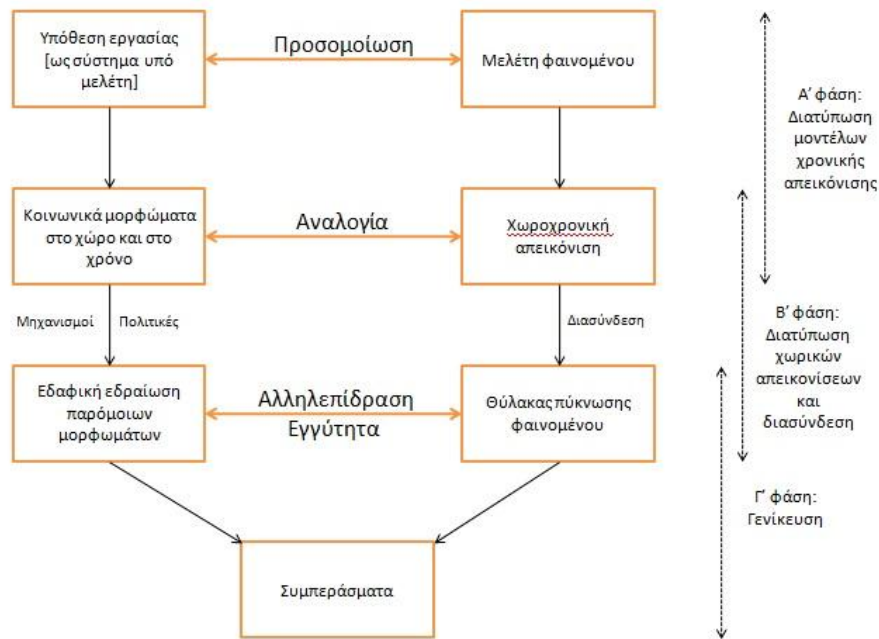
Υπόθεση εργασίας [ως σύστημα υπό μελέτη]

Προσομοίωση

Μελέτη φαινομένου

Α' φάση: Διατύπωση μοντέλων χρονικής απεικόνισης

Κοινωνικά μορφώματα στο χώρο και στο χρόνο

Αναλογία

Χωροχρονική απεικόνιση

Μηχανισμοί

Πολιτικές

Διασύνδεση

Β' φάση: Διατύπωση χωρικών απεικονίσεων και διασύνδεση

Εδαφική εδραίωση παρόμοιων μορφωμάτων

Αλληλεπίδραση

Εγγύτητα

Θύλακας πύκνωσης φαινομένου

Γ' φάση: Γενίκευση

Συμπεράσματα